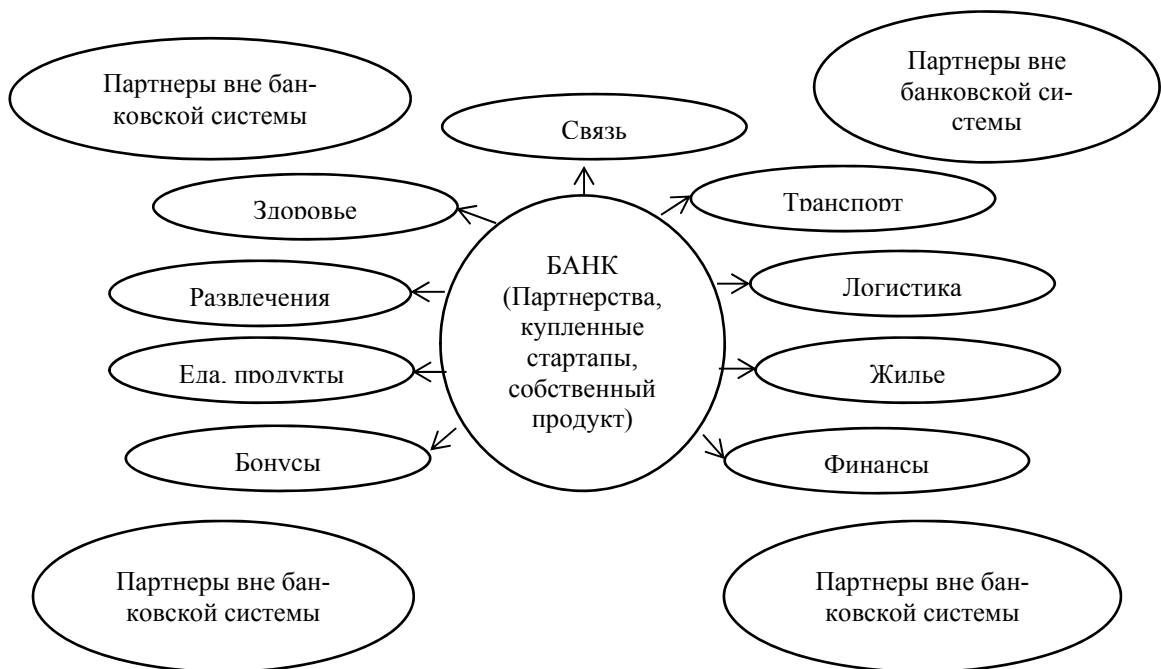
Партнеры вне банковской системы

Партнеры вне банковской системы

Связь

Здоровье

Транспорт

БАНК (Партнерства, купленные стартапы, собственный продукт)

Развлечения

Логистика

Еда, продукты

Жилье

Бонусы

Финансы

Партнеры вне банковской системы

Партнеры вне банковской системы